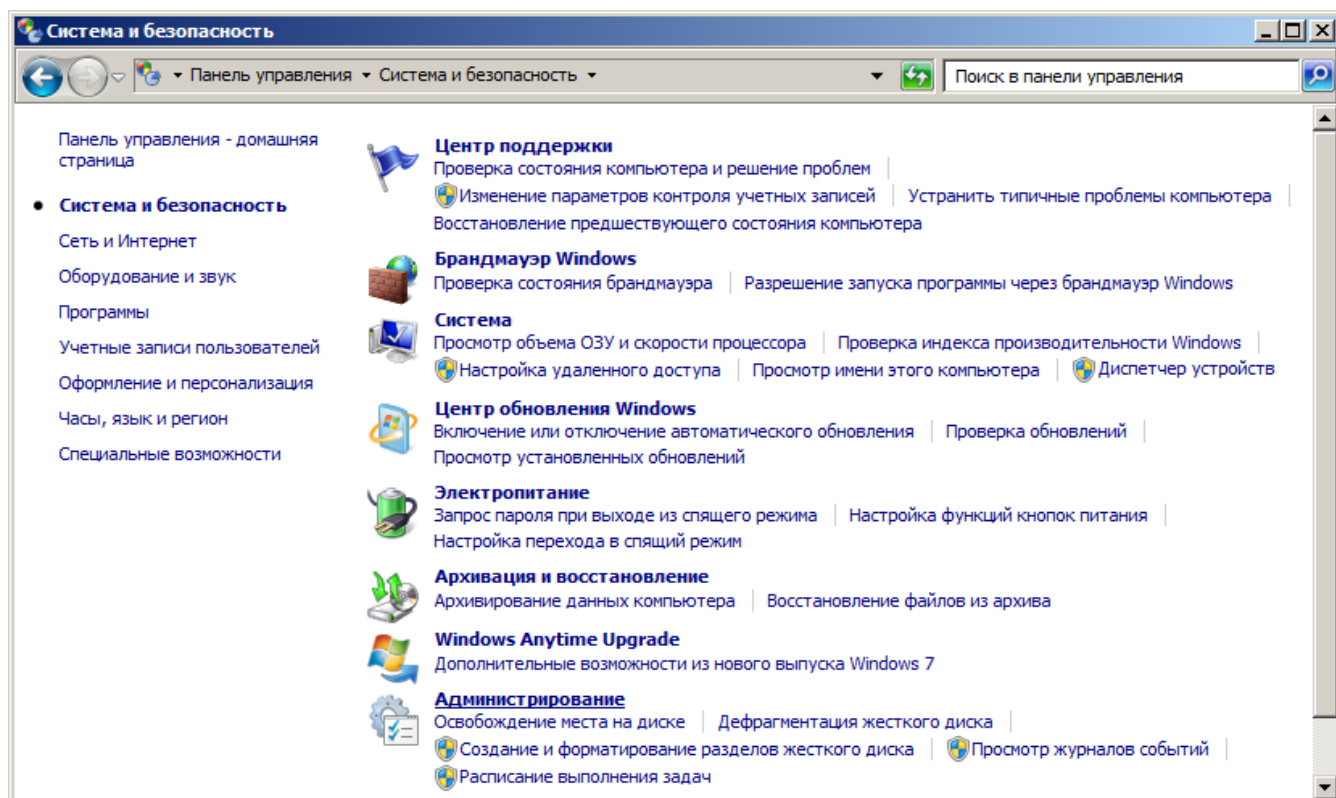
Система и безопасность

Панель управления ▸ Система и безопасность ▸

Поиск в панели управления

Панель управления - домашняя страница

Система и безопасность

Сеть и Интернет

Оборудование и звук

Программы

Учетные записи пользователей

Оформление и персонализация

Часы, язык и регион

Специальные возможности

Центр поддержки
Проверка состояния компьютера и решение проблем | Изменение параметров контроля учетных записей | Устранить типичные проблемы компьютера | Восстановление предшествующего состояния компьютера

Брандмауэр Windows
Проверка состояния брандмауэра | Разрешение запуска программы через брандмауэр Windows

Система
Просмотр объема ОЗУ и скорости процессора | Проверка индекса производительности Windows | Настройка удаленного доступа | Просмотр имени этого компьютера | Диспетчер устройств

Центр обновления Windows
Включение или отключение автоматического обновления | Проверка обновлений | Просмотр установленных обновлений

Электропитание
Запрос пароля при выходе из спящего режима | Настройка функций кнопок питания | Настройка перехода в спящий режим

Архивация и восстановление
Архивирование данных компьютера | Восстановление файлов из архива

Windows Anytime Upgrade
Дополнительные возможности из нового выпуска Windows 7

Администрирование
Освобождение места на диске | Дефрагментация жесткого диска | Создание и форматирование разделов жесткого диска | Просмотр журналов событий | Расписание выполнения задач